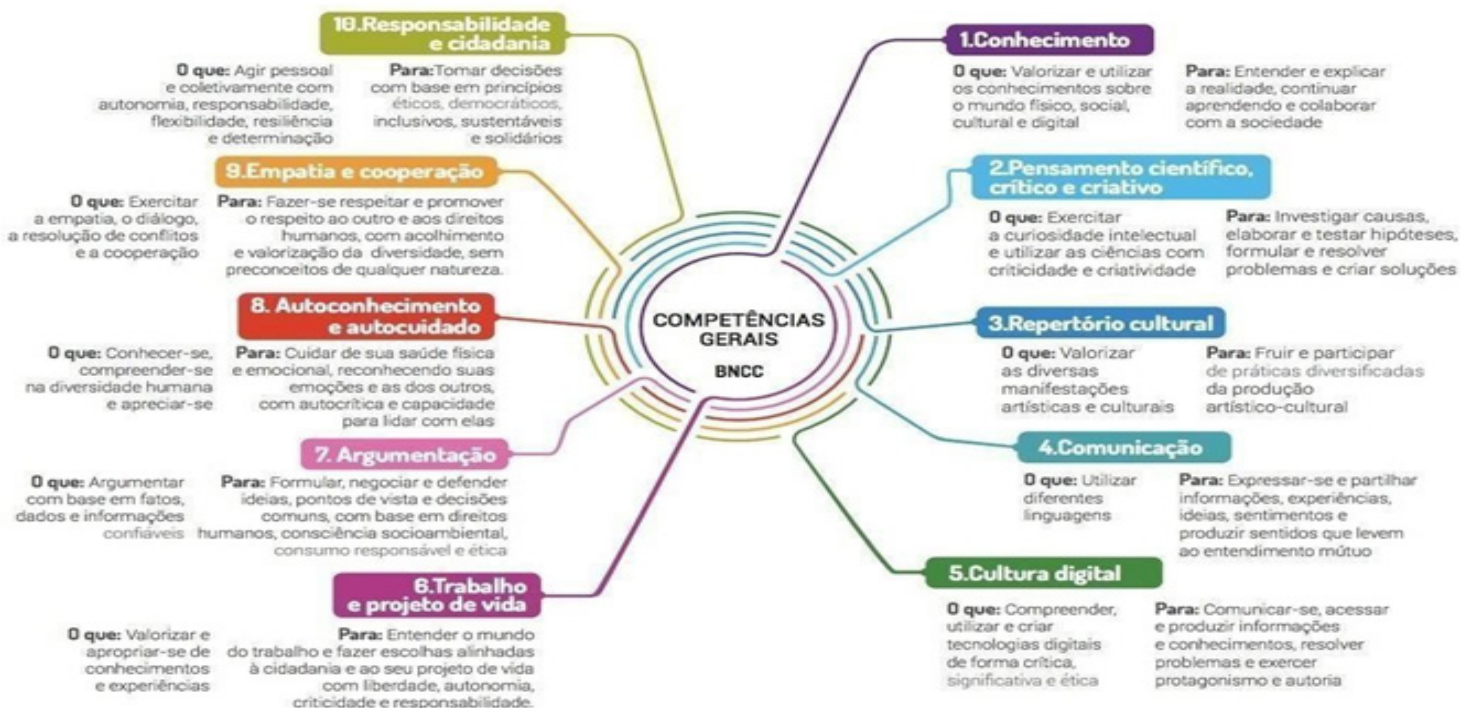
COMPETÊNCIAS GERAIS
BNCC

1.Conhecimento
O que: Valorizar e utilizar os conhecimentos sobre o mundo físico, social, cultural e digital
Para: Entender e explicar a realidade, continuar aprendendo e colaborar com a sociedade

2.Pensamento científico, crítico e criativo
O que: Exercitar a curiosidade intelectual e utilizar as ciências com criticidade e criatividade
Para: Investigar causas, elaborar e testar hipóteses, formular e resolver problemas e criar soluções

3.Repertório cultural
O que: Valorizar as diversas manifestações artísticas e culturais
Para: Fruir e participar de práticas diversificadas da produção artístico-cultural

4.Comunicação
O que: Utilizar diferentes linguagens
Para: Expressar-se e partilhar informações, experiências, ideias, sentimentos e produzir sentidos que levem ao entendimento mútuo

5.Cultura digital
O que: Compreender, utilizar e criar tecnologias digitais de forma crítica, significativa e ética
Para: Comunicar-se, acessar e produzir informações e conhecimentos, resolver problemas e exercer protagonismo e autoria

6.Trabalho e projeto de vida
O que: Valorizar e apropriar-se de conhecimentos e experiências
Para: Entender o mundo do trabalho e fazer escolhas alinhadas à cidadania e ao seu projeto de vida com liberdade, autonomia, criticidade e responsabilidade.

7. Argumentação
O que: Argumentar com base em fatos, dados e informações confiáveis
Para: Formular, negociar e defender ideias, pontos de vista e decisões comuns, com base em direitos humanos, consciência socioambiental, consumo responsável e ética

8. Autoconhecimento e autocuidado
O que: Conhecer-se, compreender-se na diversidade humana e apreciar-se
Para: Cuidar de sua saúde física e emocional, reconhecendo suas emoções e as dos outros, com autocrítica e capacidade para lidar com elas

9.Empatia e cooperação
O que: Exercitar a empatia, o diálogo, a resolução de conflitos e a cooperação
Para: Fazer-se respeitar e promover o respeito ao outro e aos direitos humanos, com acolhimento e valorização da diversidade, sem preconceitos de qualquer natureza.

10.Responsabilidade e cidadania
O que: Agir pessoal e coletivamente com autonomia, responsabilidade, flexibilidade, resiliência e determinação
Para: Tomar decisões com base em princípios éticos, democráticos, inclusivos, sustentáveis e solidários